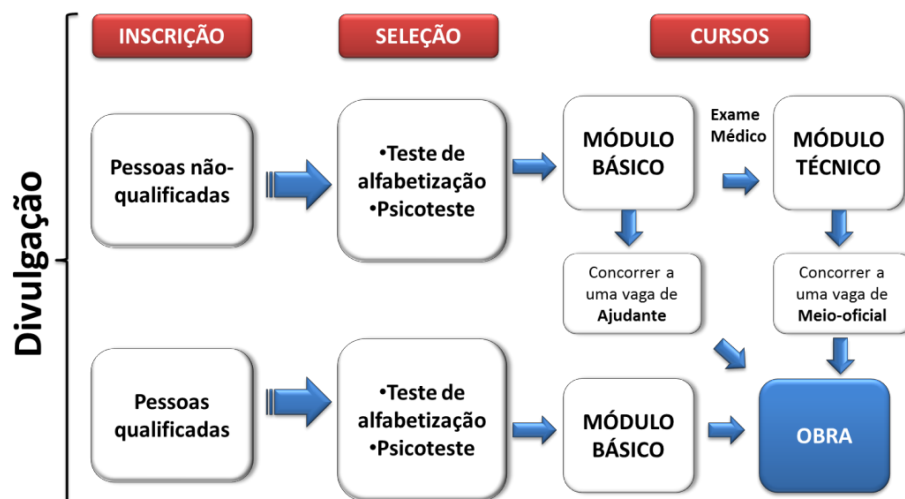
Divulgação

INSCRIÇÃO

SELEÇÃO

CURSOS

Pessoas não-qualificadas

•Teste de alfabetização
•Psicoteste

MÓDULO BÁSICO

Exame Médico

MÓDULO TÉCNICO

Concorrer a uma vaga de **Ajudante**

Concorrer a uma vaga de **Meio-oficial**

Pessoas qualificadas

•Teste de alfabetização
•Psicoteste

MÓDULO BÁSICO

OBRA